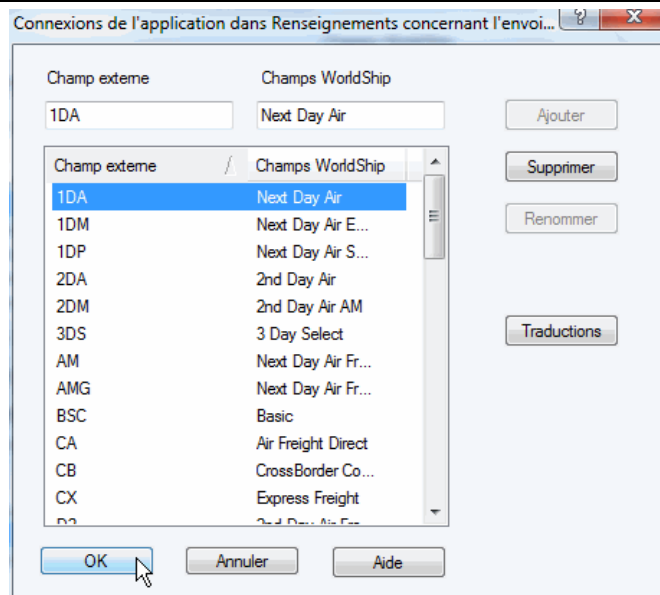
Connexions de l'application dans Renseignements concernant l'envoi...

?

X

Champ externe

Champs WorldShip

1DA

Next Day Air

Ajouter

| Champ externe | Champs WorldShip |
|---|---|
| 1DA | Next Day Air |
| 1DM | Next Day Air E... |
| 1DP | Next Day Air S... |
| 2DA | 2nd Day Air |
| 2DM | 2nd Day Air AM |
| 3DS | 3 Day Select |
| AM | Next Day Air Fr... |
| AMG | Next Day Air Fr... |
| BSC | Basic |
| CA | Air Freight Direct |
| CB | CrossBorder Co... |
| CX | Express Freight |
| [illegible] | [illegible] |

Supprimer

Renommer

Traductions

OK

Annuler

Aide